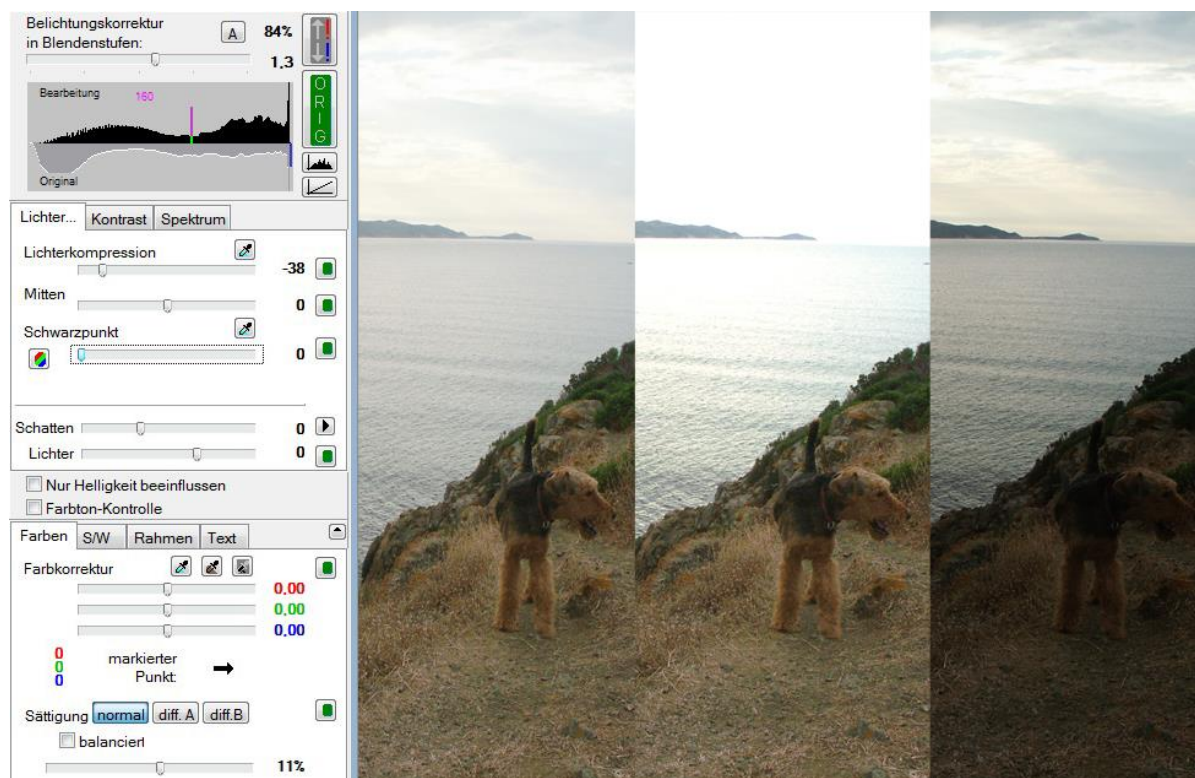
Belichtungskorrektur in Blendenstufen:
A
84%
1,3
Bearbeitung
160
Original
O
R
I
G

Lichter...
Kontrast
Spektrum

Lichterkompression
-38
Mitten
0
Schwarzpunkt
0

Schatten
0
Lichter
0

Nur Helligkeit beeinflussen
Farbton-Kontrolle

Farben
S/W
Rahmen
Text

Farbkorrektur
0,00
0,00
0,00
0
0
0
markierter Punkt:

Sättigung
normal
diff. A
diff.B
balanciert
11%